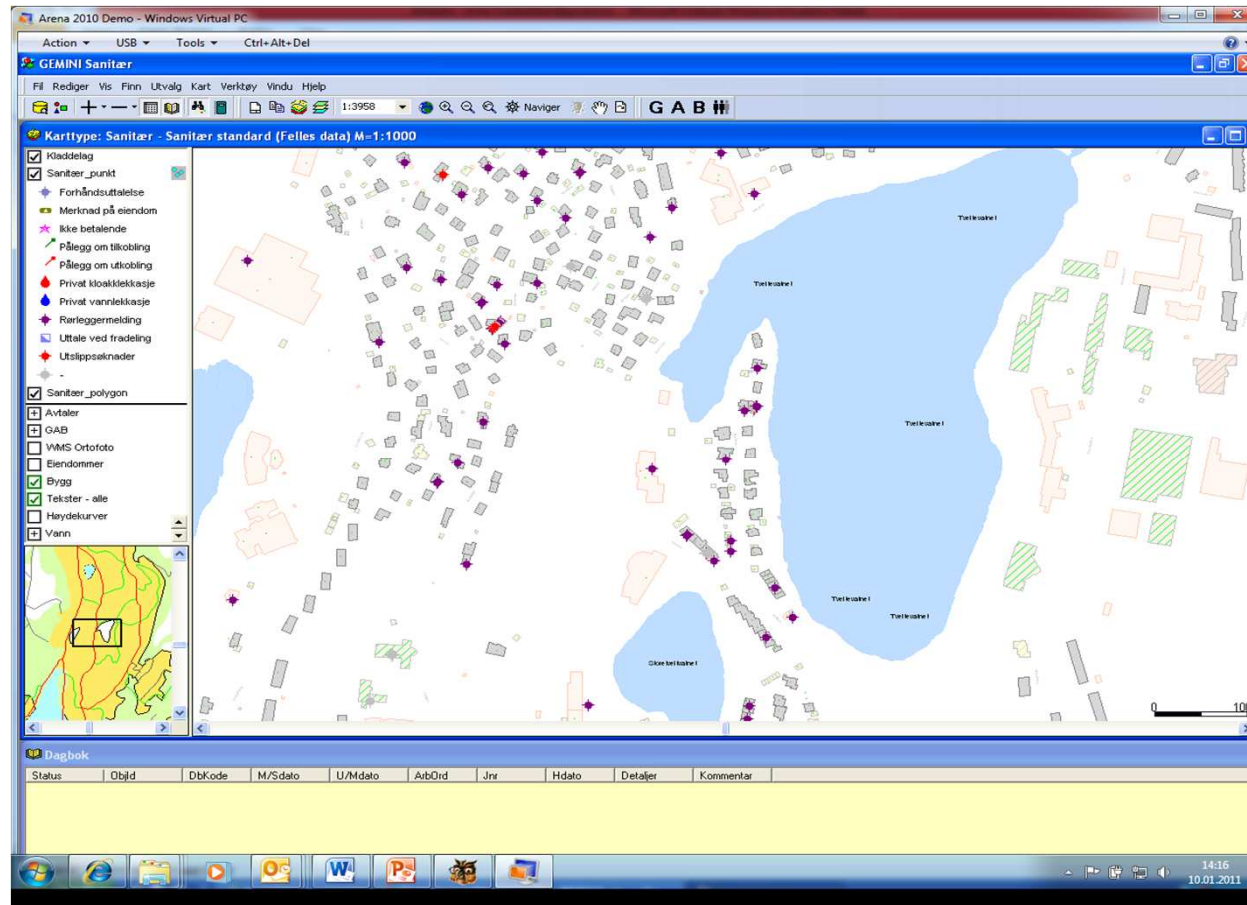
Arena 2010 Demo - Windows Virtual PC

Action ▾ USB ▾ Tools ▾ Ctrl+Alt+Del

GEMINI Sanitær

Fil Rediger Vis Finn Utvalg Kart Verktøy Vindu Hjelp

1:3958 Naviger G A B

Karttype: Sanitær - Sanitær standard (Felles data) M=1:1000

Kladdelag
Sanitær_punkt
Forhåndsuttalelse
Merknad på eiendom
Ikke betalende
Pålegg om tilkobling
Pålegg om utkobling
Privat kloakklekkasje
Privat vannlekkasje
Rørleggermelding
Uttale ved fradeling
Utslippsøknader
-
Sanitær_polygon
Avtaler
GAB
WMS Ortofoto
Eiendommer
Bygg
Tekster - alle
Høydekurver
Vann

Tvillesalne I
Tvillesalne I
Tvillesalne I
Tvillesalne I
Tvillesalne I
Store telkalne I

10

Dagbok

| Status | ObjId | DbKode | M/Sdato | U/Mdato | ArbOrd | Jnr | Hdato | Detaljer | Kommentar |
|---|---|---|---|---|---|---|---|---|---|

14:16
10.01.2011